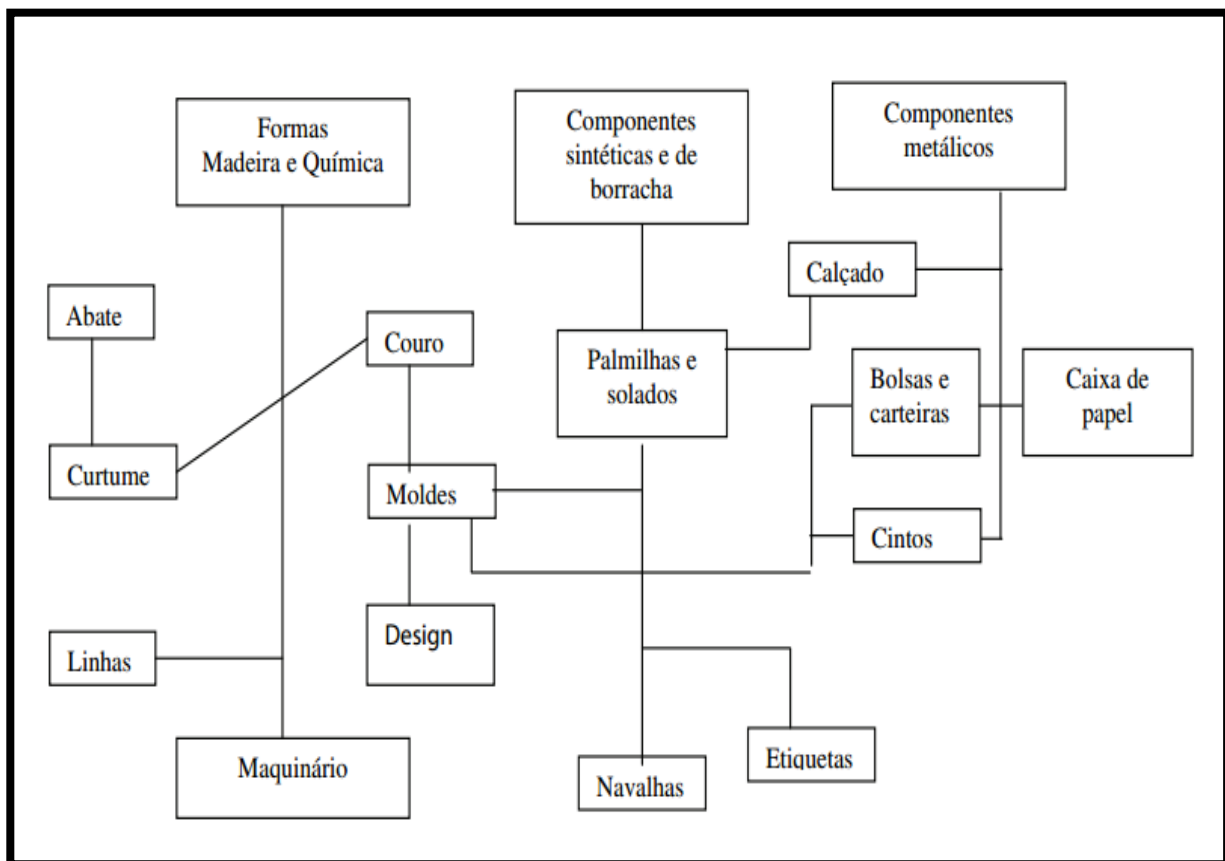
Formas
Madeira e Química

Componentes sintéticas e de borracha

Componentes metálicos

Calçado

Abate

Couro

Palmilhas e solados

Bolsas e carteiras

Caixa de papel

Curtume

Moldes

Cintos

Design

Linhas

Maquinário

Etiquetas

Navalhas